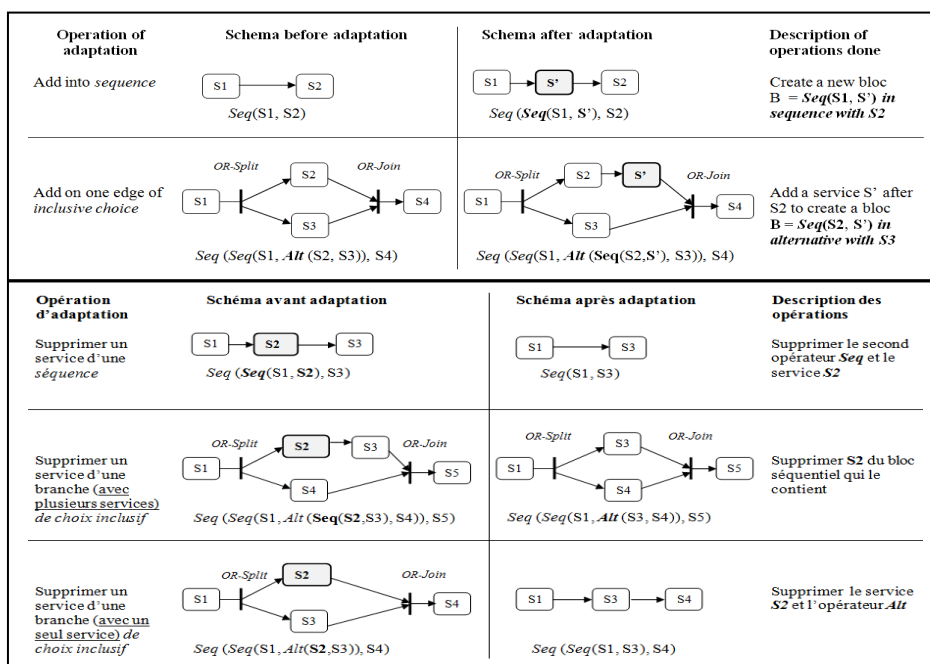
| Operation of adaptation | Schema before adaptation | Schema after adaptation | Description of operations done |
|---|---|---|---|
| Add into *sequence* | S1 S2 Seq(S1, S2) | S1 S' S2 Seq (**Seq**(S1, S'), S2) | Create a new bloc B = ***Seq*(S1, S') *in sequence with S2*** |
| Add on one edge of *inclusive choice* | OR-Split OR-Join S1 S2 S3 S4 Seq (Seq(S1, **Alt** (S2, S3)), S4) | OR-Split OR-Join S1 S2 S' S3 S4 Seq (Seq(S1, **Alt** (**Seq**(S2,S'), S3)), S4) | Add a service S' after S2 to create a bloc **B = *Seq*(S2, S') *in alternative with S3*** |

| Opération d'adaptation | Schéma avant adaptation | Schéma après adaptation | Description des opérations |
|---|---|---|---|
| Supprimer un service d'une *séquence* | S1 S2 S3 Seq (**Seq**(S1, **S2**), S3) | S1 S3 Seq(S1, S3) | Supprimer le second opérateur ***Seq*** et le service ***S2*** |
| Supprimer un service d'une branche (avec plusieurs services) *de choix inclusif* | OR-Split OR-Join S1 S2 S3 S4 S5 Seq (Seq(S1, **Alt** (**Seq**(**S2**,S3), S4)), S5) | OR-Split OR-Join S1 S3 S4 S5 Seq (Seq(S1, **Alt** (S3, S4)), S5) | Supprimer **S2** du bloc séquentiel qui le contient |
| Supprimer un service d'une branche (avec un seul service) *de choix inclusif* | OR-Split OR-Join S1 S2 S3 S4 Seq (Seq(S1, **Alt**(**S2**,S3)), S4) | S1 S3 S4 Seq (Seq(S1, S3), S4) | Supprimer le service ***S2*** et l'opérateur ***Alt*** |